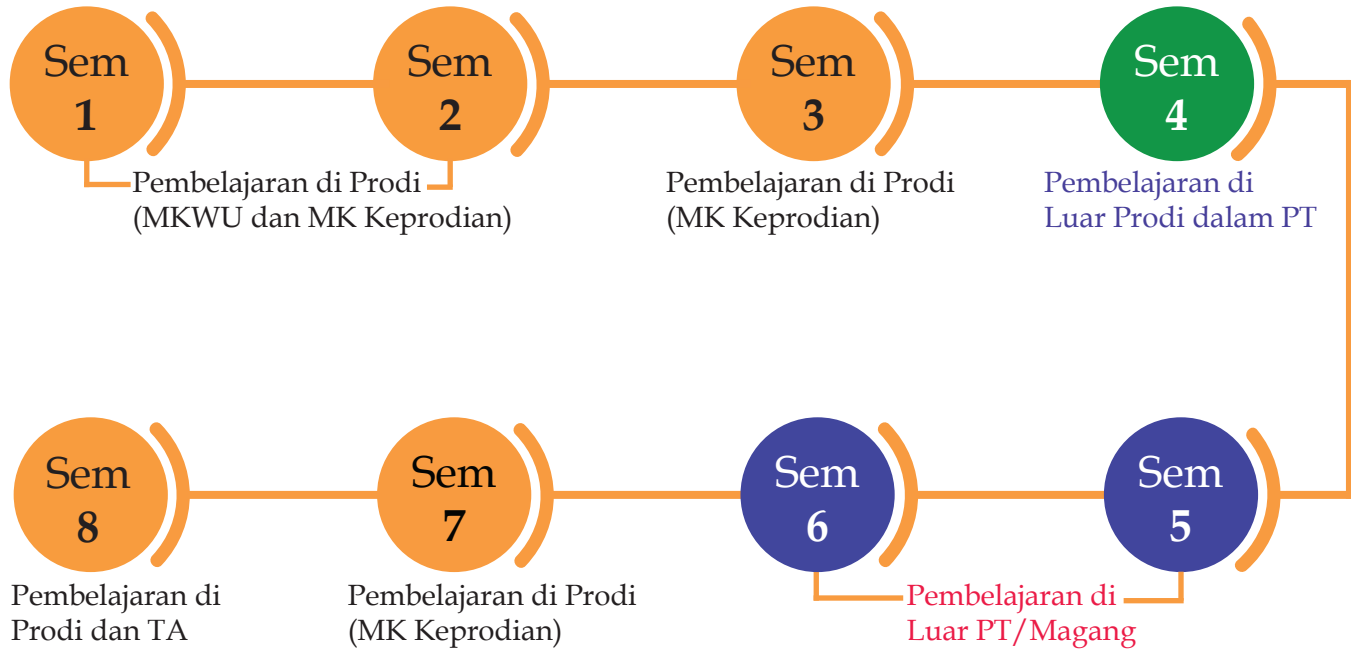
Sem 1

Sem 2

Pembelajaran di Prodi
(MKWU dan MK Keprodian)

Sem 3

Pembelajaran di Prodi
(MK Keprodian)

Sem 4

Pembelajaran di
Luar Prodi dalam PT

Sem 8

Pembelajaran di
Prodi dan TA

Sem 7

Pembelajaran di Prodi
(MK Keprodian)

Sem 6

Sem 5

Pembelajaran di
Luar PT/Magang